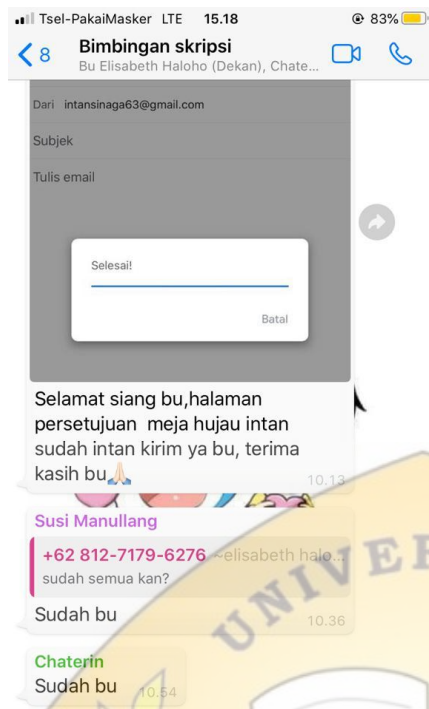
Tsel-PakaiMasker LTE 15.18 83%

8 Bimbingan skripsi
Bu Elisabeth Haloho (Dekan), Chate...

Dari intansinaga63@gmail.com

Subjek

Tulis email

Selesai!

Batal

Selamat siang bu,halaman persetujuan meja hujau intan sudah intan kirim ya bu, terima kasih bu🙏 10.13

Susi Manullang
+62 812-7179-6276 ~elisabeth halo...
sudah semua kan?
Sudah bu 10.36

Chaterin
Sudah bu 10.54

UNIVER